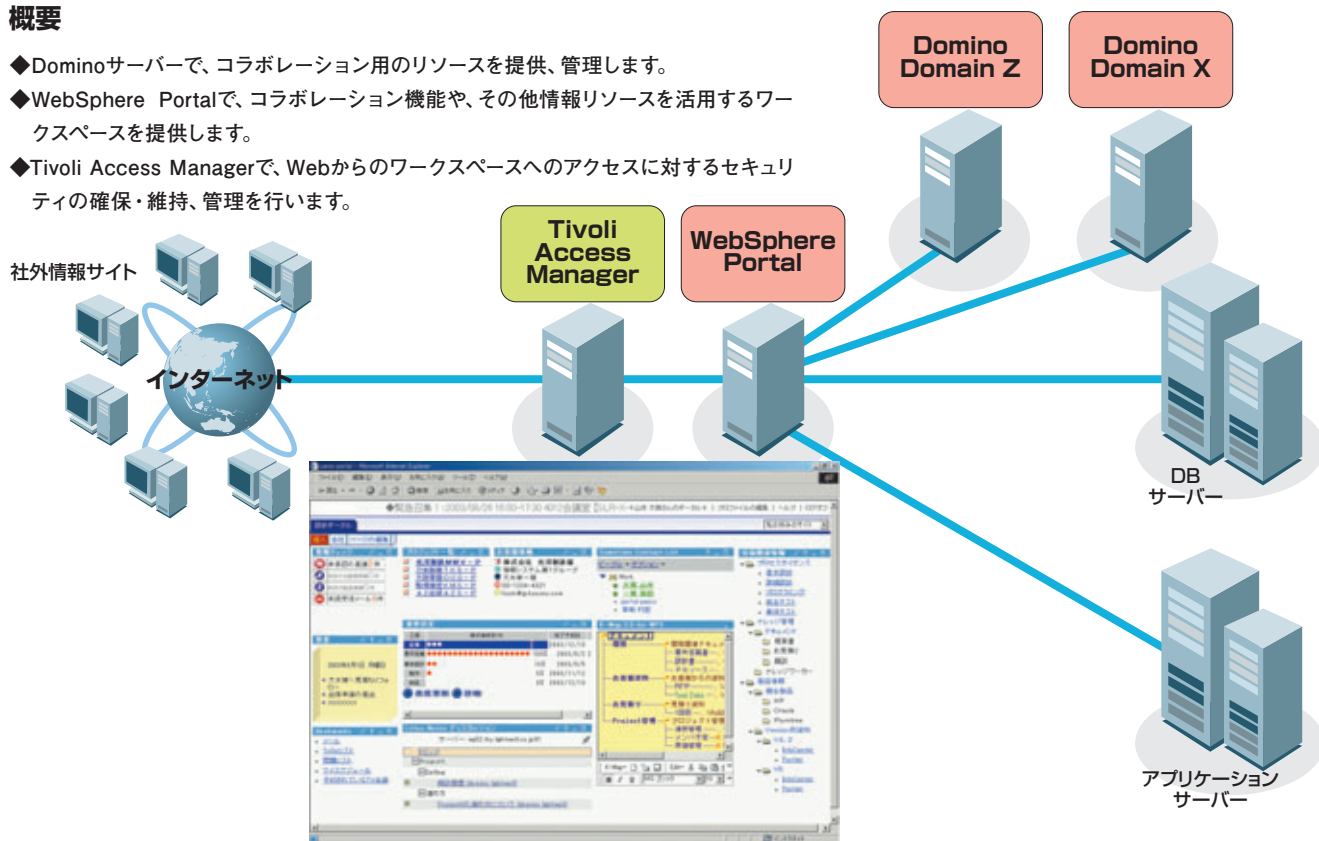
概要

◆Dominoサーバーで、コラボレーション用のリソースを提供、管理します。
◆WebSphere Portalで、コラボレーション機能や、その他情報リソースを活用するワークスペースを提供します。
◆Tivoli Access Managerで、Webからのワークスペースへのアクセスに対するセキュリティの確保・維持、管理を行います。

Domino Domain Z

Domino Domain X

Tivoli Access Manager

WebSphere Portal

社外情報サイト

インターネット

DB サーバー

アプリケーション サーバー

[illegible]